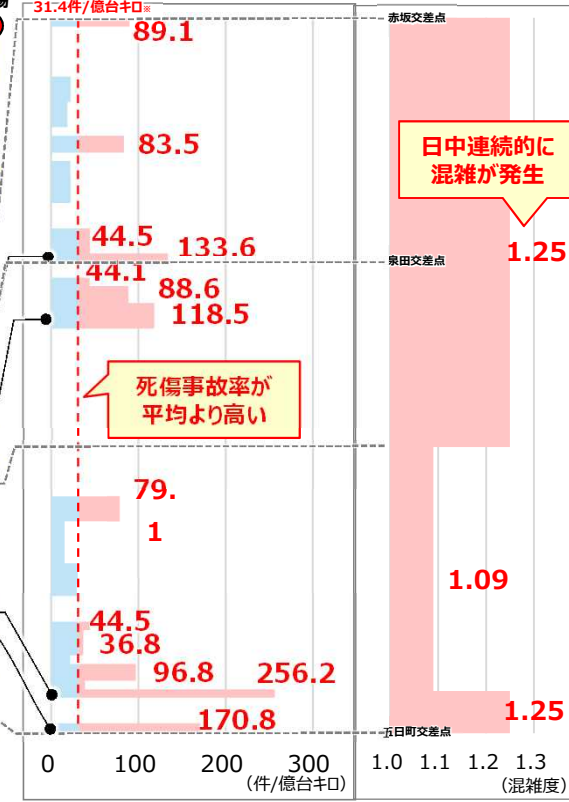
31.4件/億台キロ※

89.1

83.5

44.5
133.6

44.1
88.6
118.5

死傷事故率が
平均より高い

79.
1

44.5
36.8
96.8
256.2
170.8

0 100 200 300
(件/億台キロ)

赤坂交差点

日中連続的に
混雑が発生

1.25

泉田交差点

1.09

1.25

五日町交差点

1.0 1.1 1.2 1.3
(混雑度)